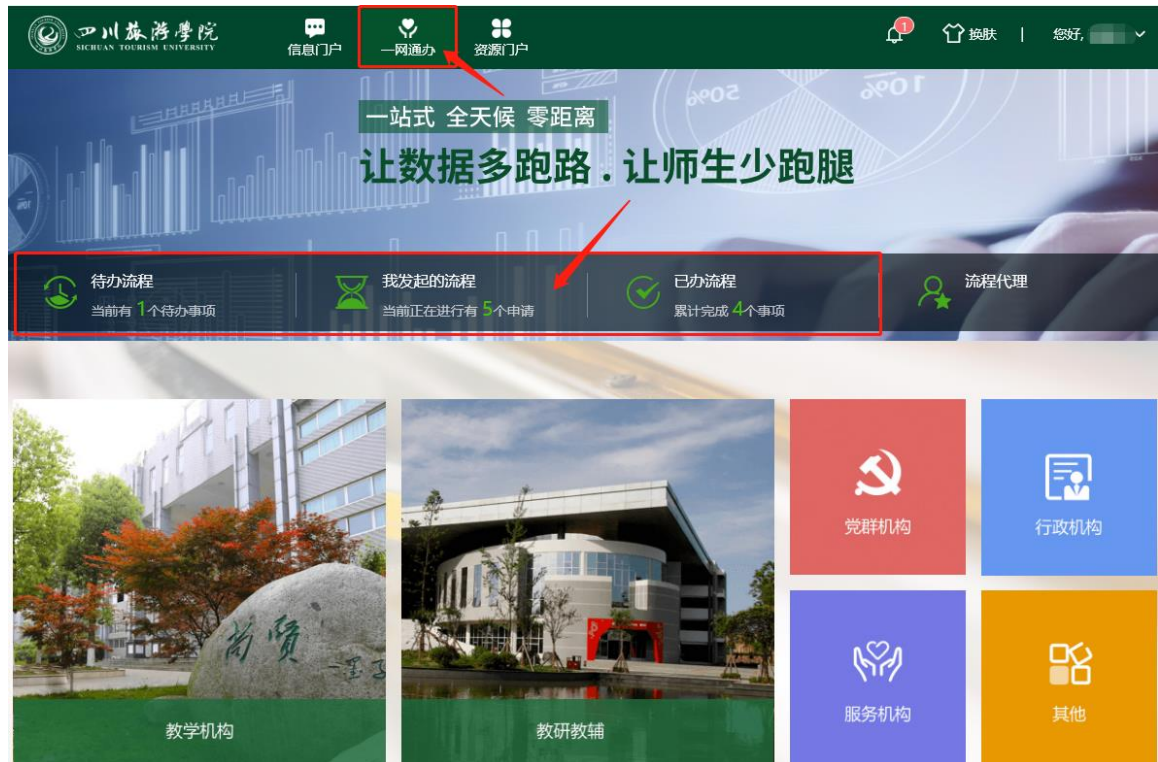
四川旅游學院
SICHUAN TOURISM UNIVERSITY

信息门户
一网通办
资源门户

1
换肤 | 您好,

一站式 全天候 零距离
让数据多跑路 . 让师生少跑腿

待办流程
当前有 1 个待办事项

我发起的流程
当前正在进行有 5 个申请

已办流程
累计完成 4 个事项

流程代理

尚贤

教学机构
教研教辅
党群机构
行政机构
服务机构
其他